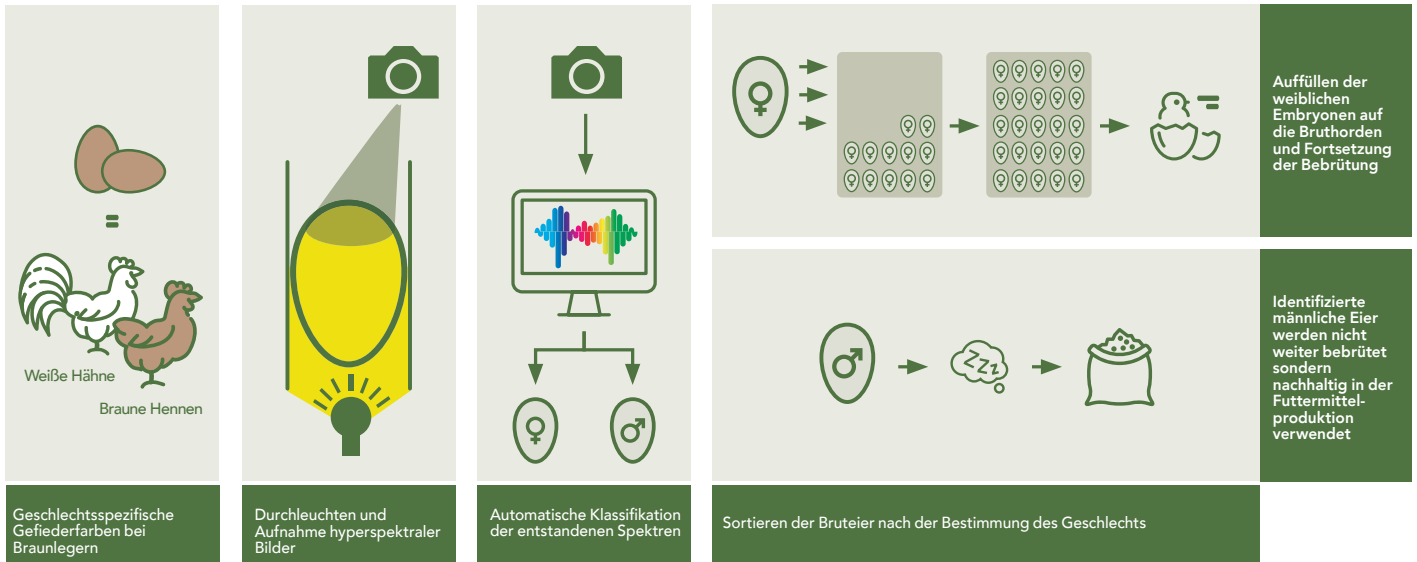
=

Weiße Hähne

Braune Hennen

Geschlechtsspezifische Gefiederfarben bei Braunlegern

Durchleuchten und Aufnahme hyperspektraler Bilder

Automatische Klassifikation der entstandenen Spektren

Auffüllen der weiblichen Embryonen auf die Bruthorden und Fortsetzung der Bebrütung

Zzz

Identifizierte männliche Eier werden nicht weiter bebrütet sondern nachhaltig in der Futtermittelproduktion verwendet

Sortieren der Bruteier nach der Bestimmung des Geschlechts